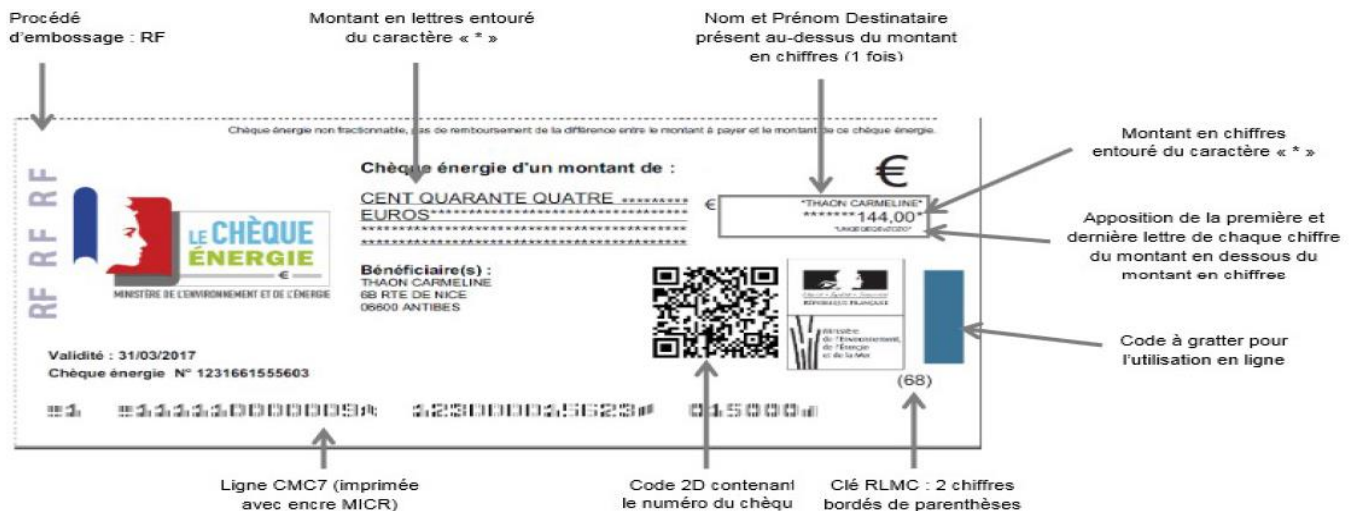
Procédé d'embossage : RF

Montant en lettres entouré du caractère « * »

Nom et Prénom Destinataire présent au-dessus du montant en chiffres (1 fois)

Montant en chiffres entouré du caractère « * »

Apposition de la première et dernière lettre de chaque chiffre du montant en dessous du montant en chiffres

Code à gratter pour l'utilisation en ligne

Chèque énergie non fractionnable, pas de remboursement de la différence entre le montant à payer et le montant de ce chèque énergie.

RF RF RF RF

LE CHÈQUE ÉNERGIE €

MINISTÈRE DE L'ENVIRONNEMENT ET DE L'ÉNERGIE

Chèque énergie d'un montant de :

CENT QUARANTE QUATRE *********
EUROS****************************************
*********************************************
*********************************************

€

€

*THAON CARMELINE*
*******144,00*
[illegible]

Bénéficiaire(s) :
THAON CARMELINE
6B RTE DE NICE
06600 ANTIBES

RÉPUBLIQUE FRANÇAISE

Ministère de l'Environnement, de l'Énergie et de la Mer

Validité : 31/03/2017
Chèque énergie N° 1231661555603

(68)

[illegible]

Ligne CMC7 (imprimée avec encre MICR)

Code 2D contenant le numéro du chèqu

Clé RLMC : 2 chiffres bordés de parenthèses